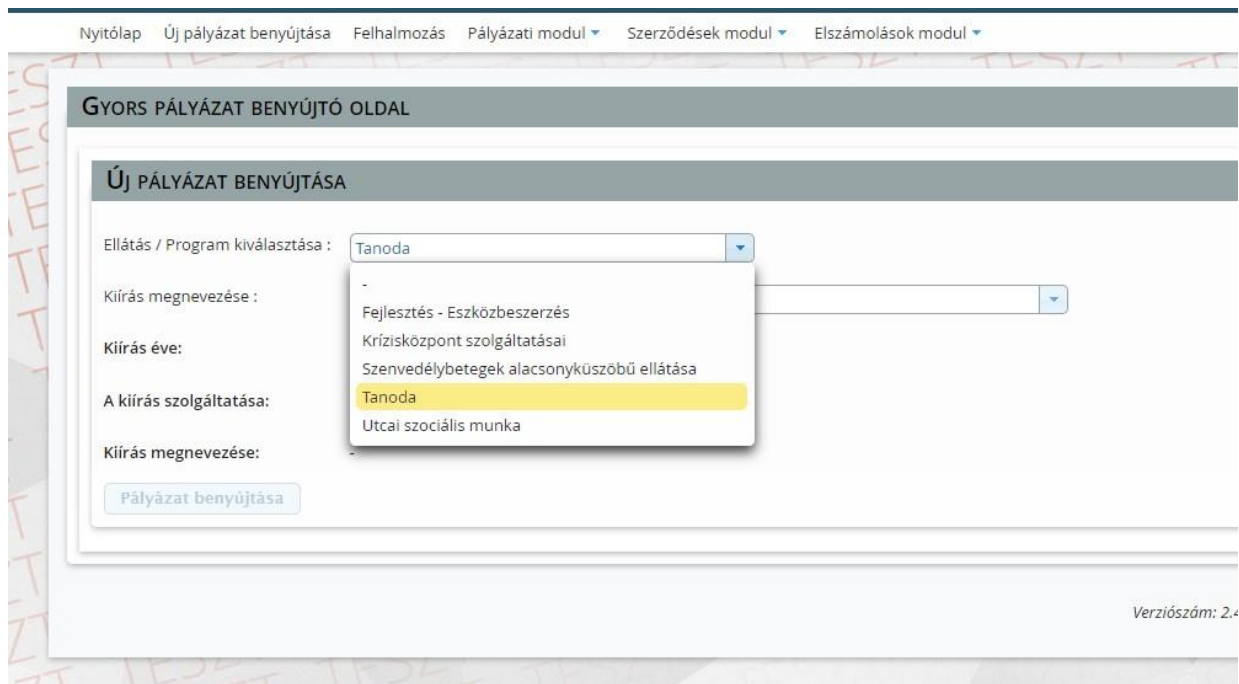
Nyitólap Új pályázat benyújtása Felhalmozás Pályázati modul ▾ Szerződések modul ▾ Elszámolások modul ▾

GYORS PÁLYÁZAT BENYÚJTÓ OLDAL

ÚJ PÁLYÁZAT BENYÚJTÁSA

Ellátás / Program kiválasztása : Tanoda

-
Fejlesztés - Eszközbeszerzés
Krízisközpont szolgáltatásai
Szenvedélybetegek alacsonyküszöbű ellátása
Tanoda
Utcai szociális munka

Kiírás megnevezése :

Kiírás éve:

A kiírás szolgáltatása:

Kiírás megnevezése: -

Pályázat benyújtása

Verziószám: 2.4